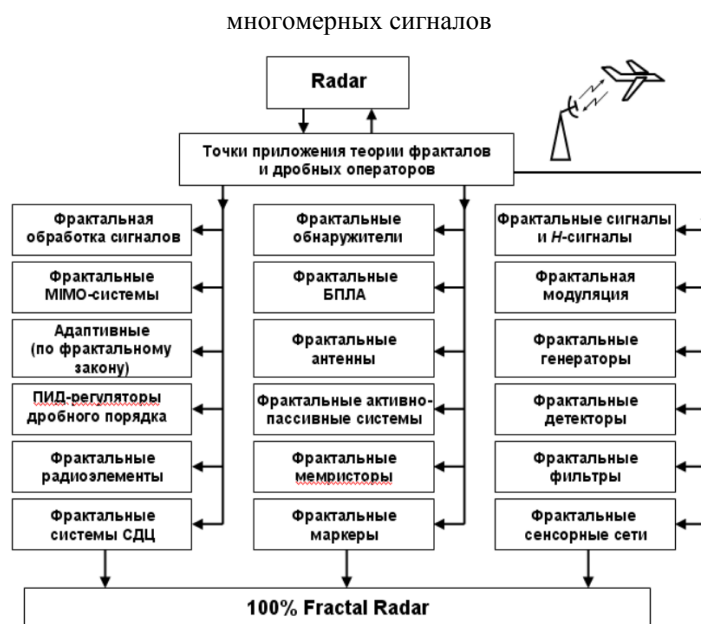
многомерных сигналов

Radar

Точки приложения теории фракталов и дробных операторов

Фрактальная обработка сигналов

Фрактальные MIMO-системы

Адаптивные (по фрактальному закону)

ПИД-регуляторы дробного порядка

Фрактальные радиоэлементы

Фрактальные системы СДЦ

Фрактальные обнаружители

Фрактальные БПЛА

Фрактальные антенны

Фрактальные активно-пассивные системы

Фрактальные мемристоры

Фрактальные маркеры

Фрактальные сигналы и $H$-сигналы

Фрактальная модуляция

Фрактальные генераторы

Фрактальные детекторы

Фрактальные фильтры

Фрактальные сенсорные сети

100% Fractal Radar